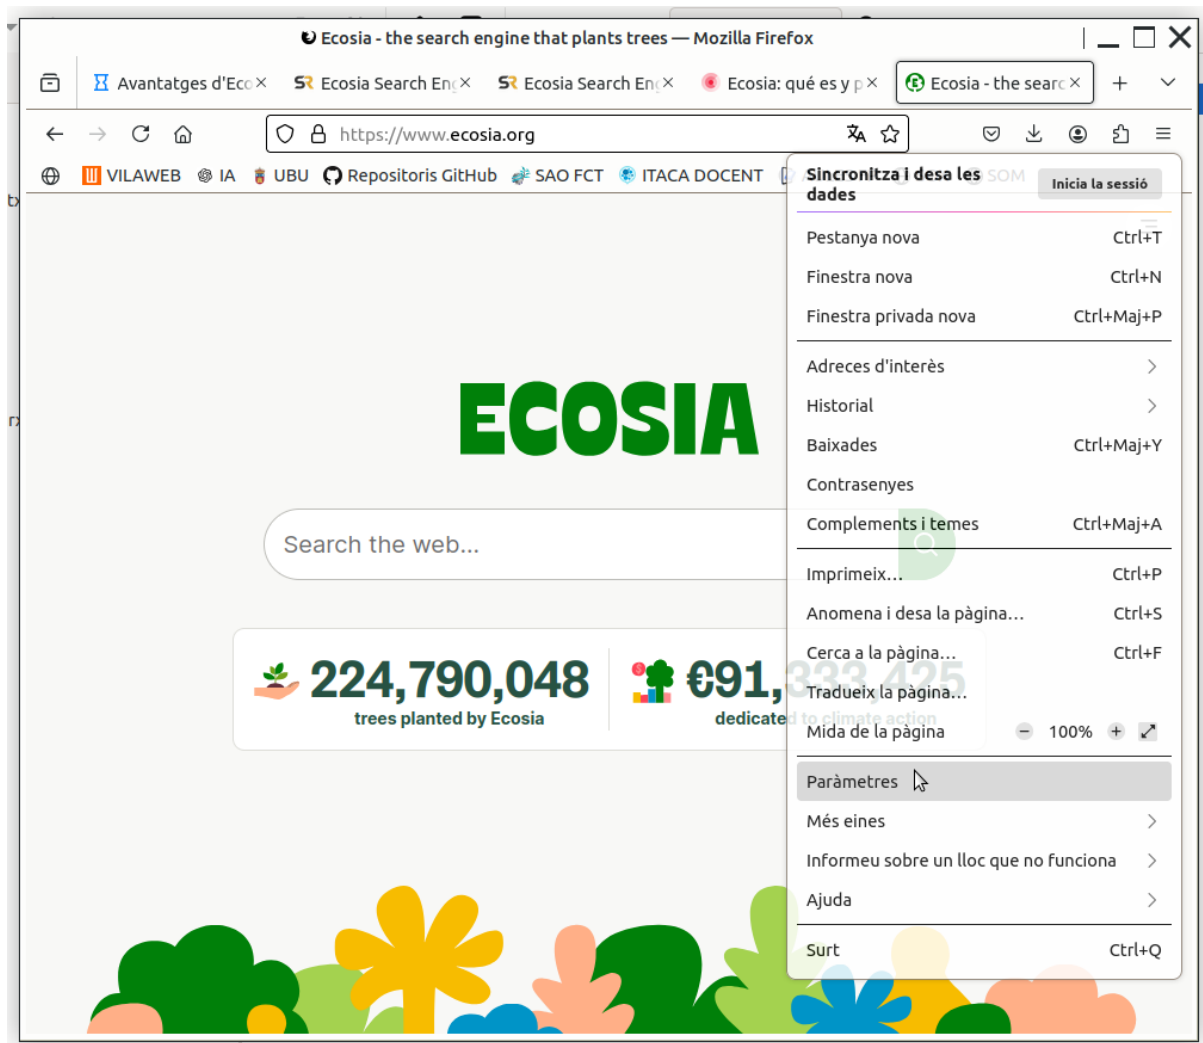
Ecosia - the search engine that plants trees — Mozilla Firefox

Avantatges d'Eco × | Ecosia Search En × | Ecosia Search En × | Ecosia: qué es y p × | Ecosia - the searc × | +

https://www.ecosia.org

VILAWEB | IA | UBU | Repositoris GitHub | SAO FCT | ITACA DOCENT | SOM

ECOSIA

Search the web...

224,790,048
trees planted by Ecosia

€91,333,425
dedicated to climate action

Sincronitza i desa les dades | Inicia la sessió

| | |
|---|---|
| Pestanya nova | Ctrl+T |
| Finestra nova | Ctrl+N |
| Finestra privada nova | Ctrl+Maj+P |
| Adreces d'interès | > |
| Historial | > |
| Baixades | Ctrl+Maj+Y |
| Contrasenyes | |
| Complements i temes | Ctrl+Maj+A |
| Imprimeix... | Ctrl+P |
| Anomena i desa la pàgina... | Ctrl+S |
| Cerca a la pàgina... | Ctrl+F |
| Tradueix la pàgina... | |
| Mida de la pàgina | − 100% + |
| Paràmetres | |
| Més eines | > |
| Informeu sobre un lloc que no funciona | > |
| Ajuda | > |
| Surt | Ctrl+Q |